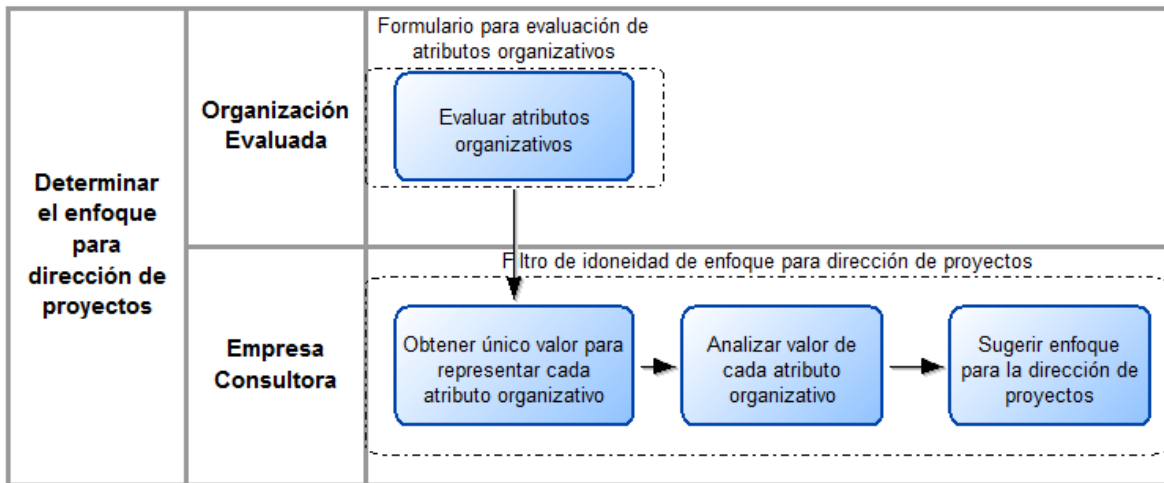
Determinar el enfoque para dirección de proyectos

Organización Evaluada

Formulario para evaluación de atributos organizativos

Evaluar atributos organizativos

Empresa Consultora

Filtro de idoneidad de enfoque para dirección de proyectos

Obtener único valor para representar cada atributo organizativo

Analizar valor de cada atributo organizativo

Sugerir enfoque para la dirección de proyectos